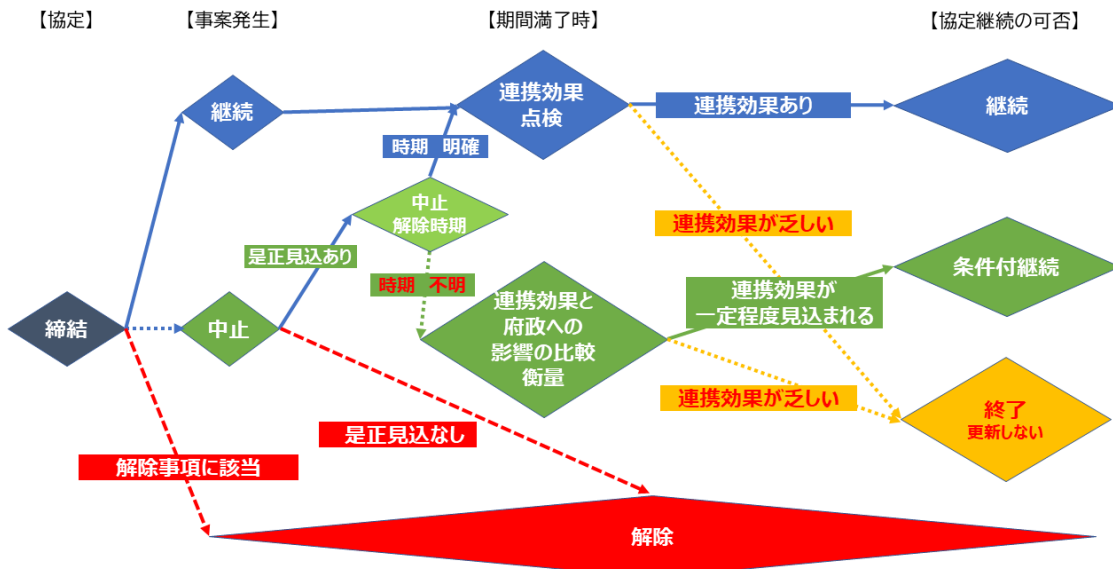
【協定】

【事案発生】

【期間満了時】

【協定継続の可否】

締結

継続

中止

是正見込あり

中止
解除時期

時期　明確

時期　不明

連携効果
点検

連携効果あり

継続

連携効果が乏しい

連携効果と
府政への
影響の比較
衡量

連携効果が
一定程度見込まれる

条件付継続

連携効果が乏しい

終了
更新しない

是正見込なし

解除事項に該当

解除